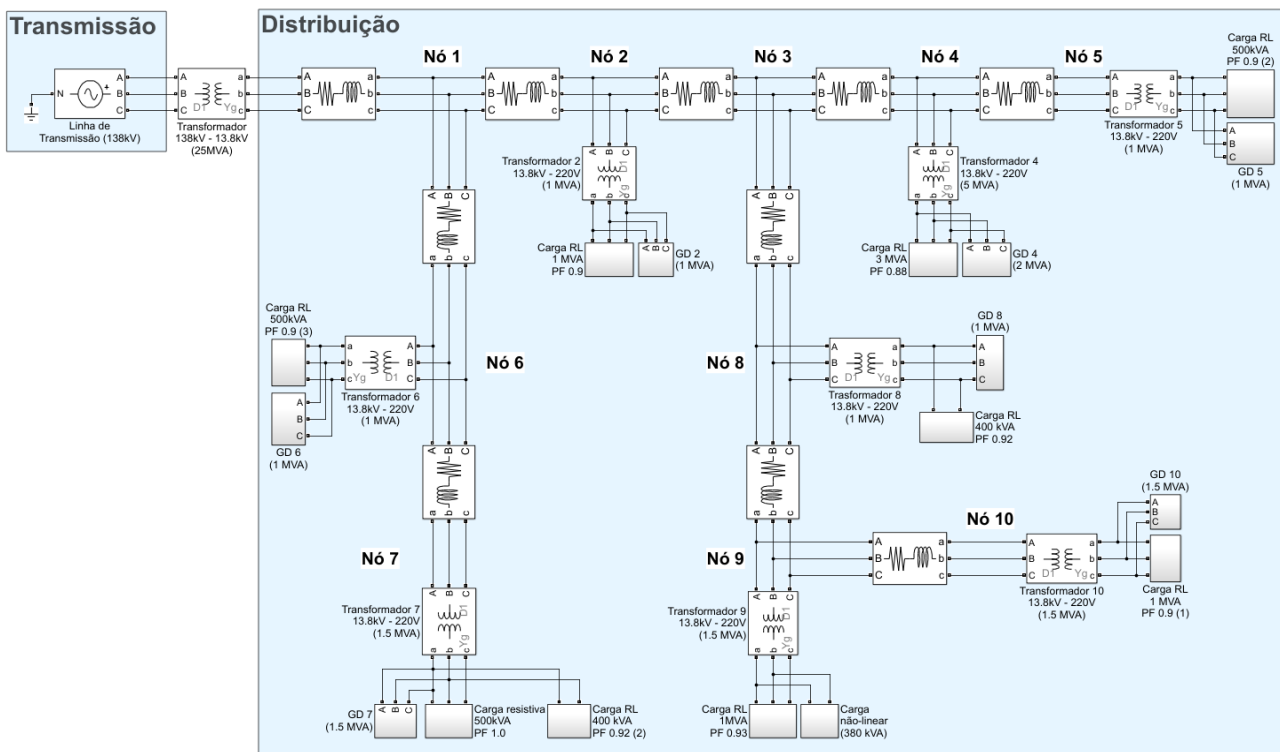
Transmissão

N

A
B
C

Linha de Transmissão (138kV)

A
B
C
D1
Yg
a
b
c

Transformador 138kV - 13.8kV (25MVA)

Distribuição

Nó 1

Nó 2

Nó 3

Nó 4

Nó 5

Carga RL 500kVA PF 0.9 (2)

Transformador 5 13.8kV - 220V (1 MVA)

A
B
C

GD 5 (1 MVA)

Transformador 2 13.8kV - 220V (1 MVA)

Carga RL 1 MVA PF 0.9

GD 2 (1 MVA)

Transformador 4 13.8kV - 220V (5 MVA)

Carga RL 3 MVA PF 0.88

GD 4 (2 MVA)

Carga RL 500kVA PF 0.9 (3)

Transformador 6 13.8kV - 220V (1 MVA)

GD 6 (1 MVA)

Nó 6

Nó 8

GD 8 (1 MVA)

Trasformador 8 13.8kV - 220V (1 MVA)

Carga RL 400 kVA PF 0.92

GD 10 (1.5 MVA)

Nó 10

Transformador 10 13.8kV - 220V (1.5 MVA)

Carga RL 1 MVA PF 0.9 (1)

Nó 7

Nó 9

Transformador 7 13.8kV - 220V (1.5 MVA)

Transformador 9 13.8kV - 220V (1.5 MVA)

GD 7 (1.5 MVA)

Carga resistiva 500kVA PF 1.0

Carga RL 400 kVA PF 0.92 (2)

Carga RL 1MVA PF 0.93

Carga não-linear (380 kVA)